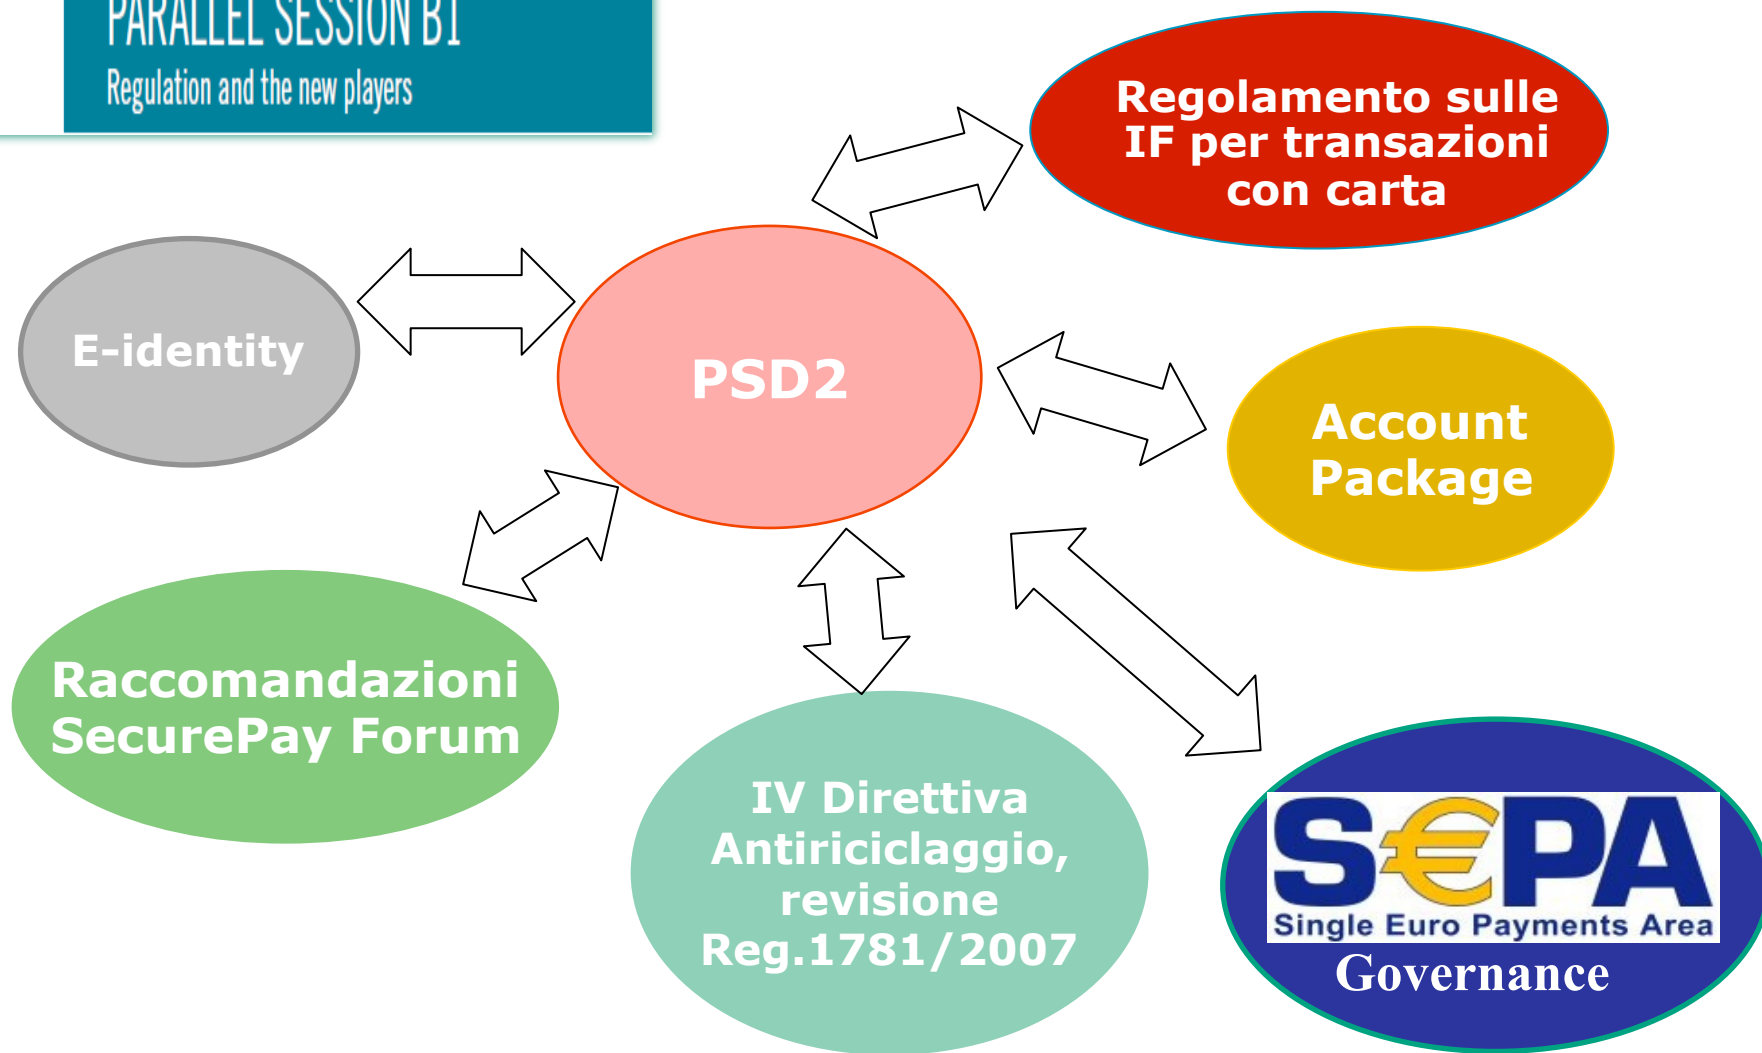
PARALLEL SESSION B1
Regulation and the new players

Regolamento sulle IF per transazioni con carta

E-identity

PSD2

Account Package

Raccomandazioni SecurePay Forum

IV Direttiva Antiriciclaggio, revisione Reg.1781/2007

S€PA
Single Euro Payments Area
Governance